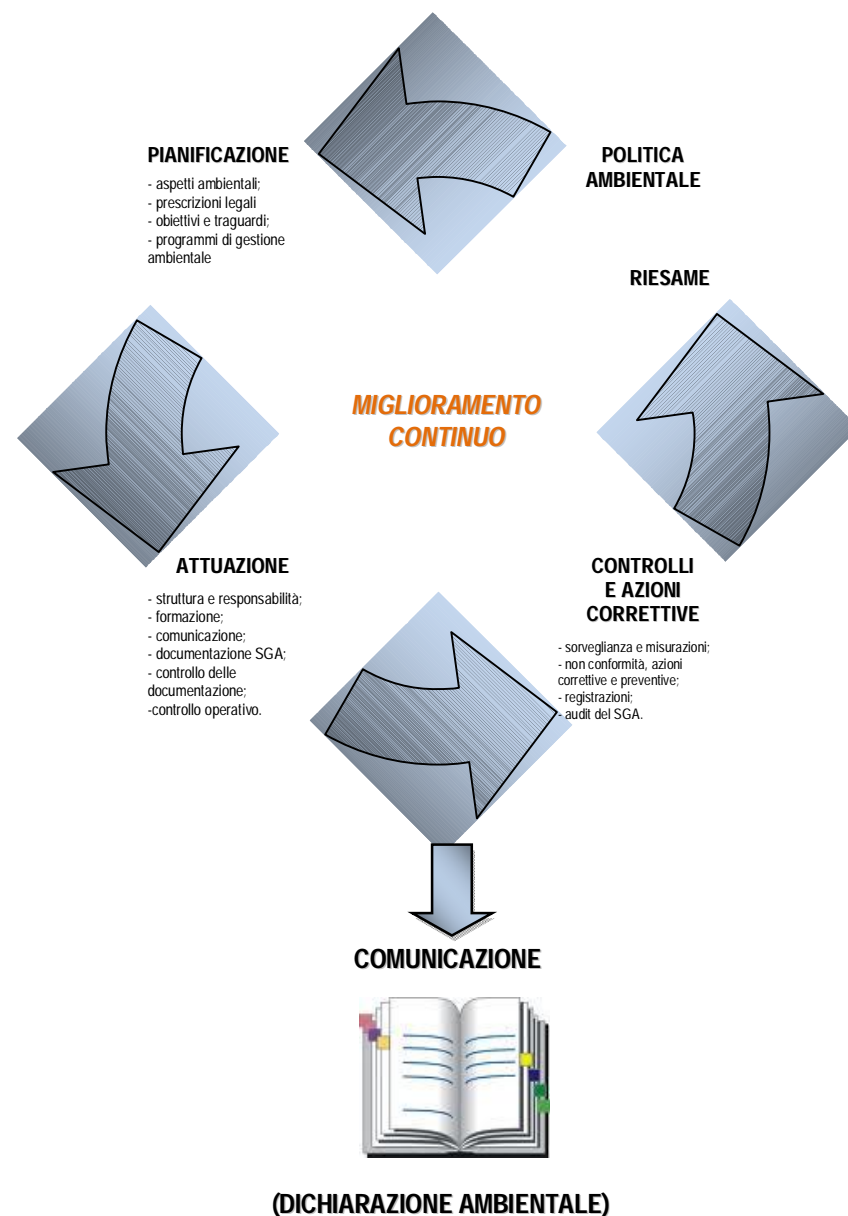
PIANIFICAZIONE

- aspetti ambientali;
- prescrizioni legali
- obiettivi e traguardi;
- programmi di gestione ambientale

POLITICA AMBIENTALE

RIESAME

MIGLIORAMENTO CONTINUO

ATTUAZIONE

- struttura e responsabilità;
- formazione;
- comunicazione;
- documentazione SGA;
- controllo delle documentazione;
-controllo operativo.

CONTROLLI E AZIONI CORRETTIVE

- sorveglianza e misurazioni;
- non conformità, azioni correttive e preventive;
- registrazioni;
- audit del SGA.

COMUNICAZIONE

(DICHIARAZIONE AMBIENTALE)